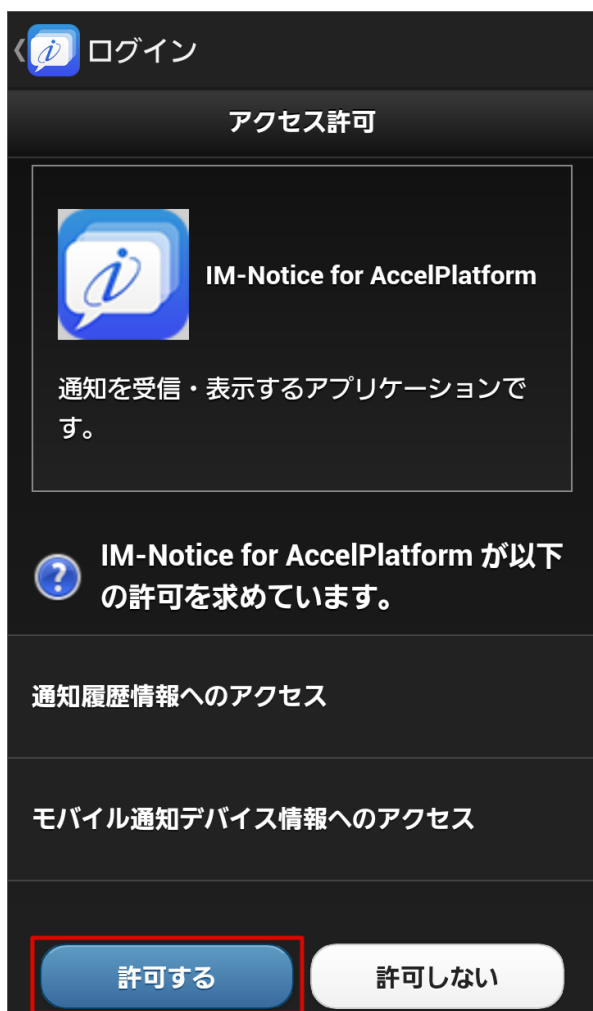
ログイン

アクセス許可

IM-Notice for AccelPlatform

通知を受信・表示するアプリケーションです。

IM-Notice for AccelPlatform が以下の許可を求めています。

通知履歴情報へのアクセス

モバイル通知デバイス情報へのアクセス

許可する

許可しない